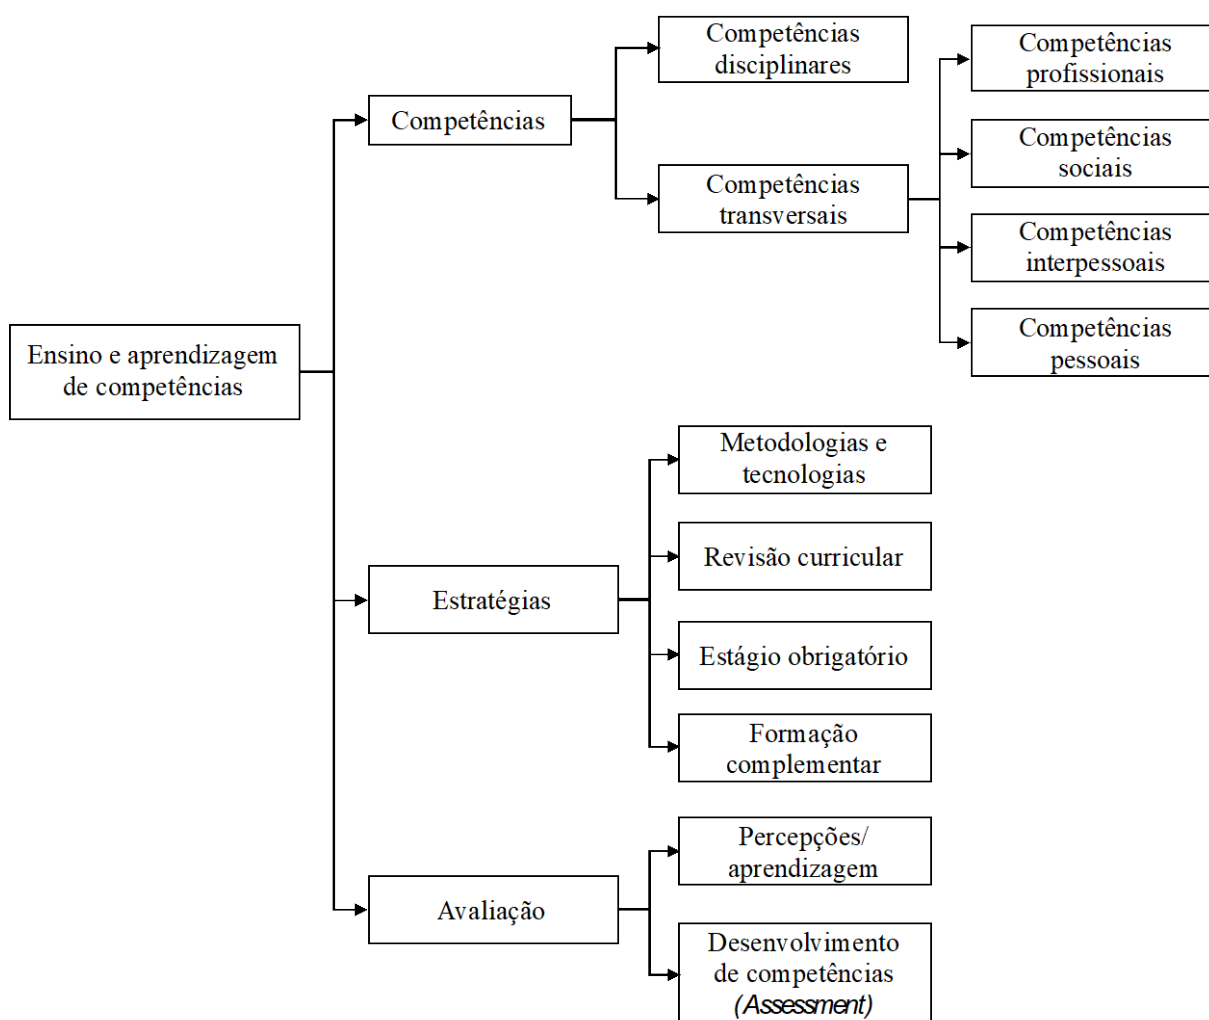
Ensino e aprendizagem de competências

Competências

Competências disciplinares

Competências transversais

Competências profissionais

Competências sociais

Competências interpessoais

Competências pessoais

Estratégias

Metodologias e tecnologias

Revisão curricular

Estágio obrigatório

Formação complementar

Avaliação

Percepções/ aprendizagem

Desenvolvimento de competências (Assessment)